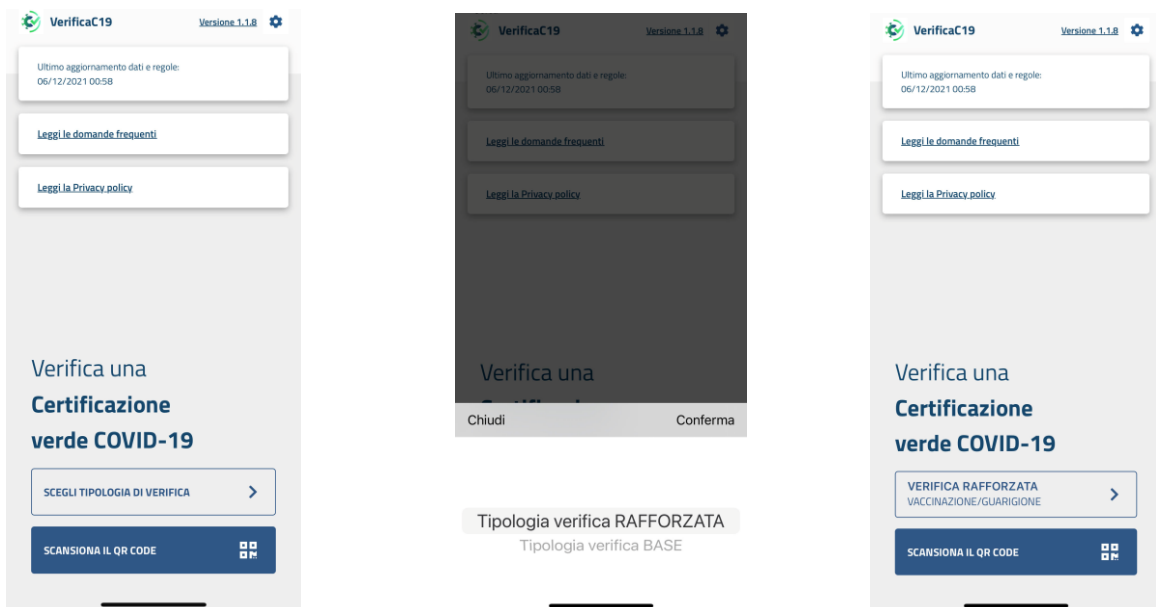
VerificaC19 Versione 1.1.8

Ultimo aggiornamento dati e regole:
06/12/2021 00:58

Leggi le domande frequenti

Leggi la Privacy policy

Verifica una
Certificazione
verde COVID-19

SCEGLI TIPOLOGIA DI VERIFICA

SCANSIONA IL QR CODE

VerificaC19 Versione 1.1.8

Ultimo aggiornamento dati e regole:
06/12/2021 00:58

Leggi le domande frequenti

Leggi la Privacy policy

Verifica una

Chiudi Conferma

Tipologia verifica RAFFORZATA
Tipologia verifica BASE

VerificaC19 Versione 1.1.8

Ultimo aggiornamento dati e regole:
06/12/2021 00:58

Leggi le domande frequenti

Leggi la Privacy policy

Verifica una
Certificazione
verde COVID-19

VERIFICA RAFFORZATA
VACCINAZIONE/GUARIGIONE

SCANSIONA IL QR CODE